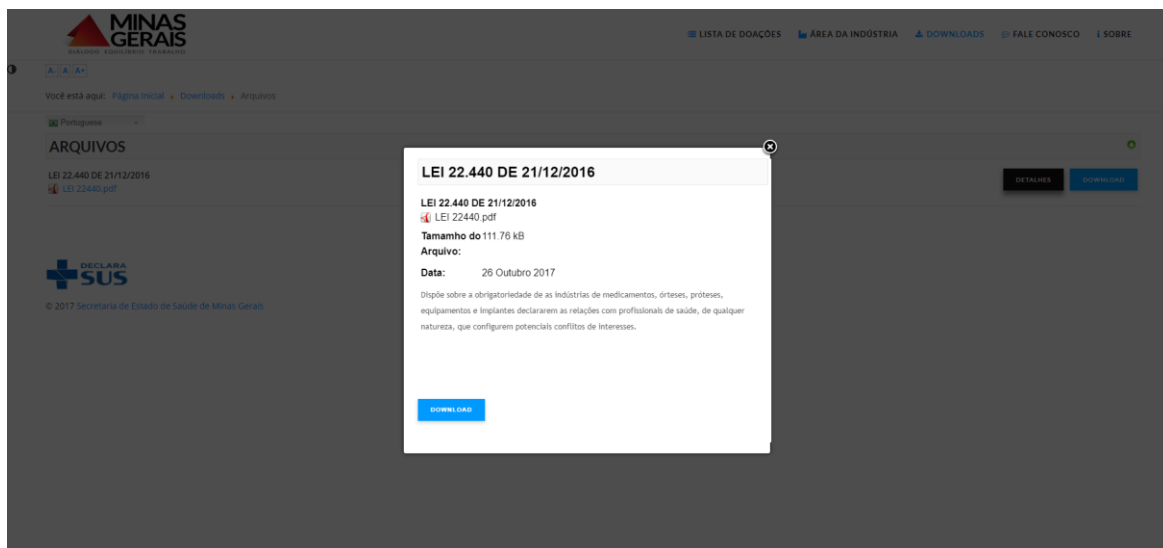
MINAS GERAIS
DIÁLOGO EQUILÍBRIO TRABALHO

LISTA DE DOAÇÕES ÁREA DA INDÚSTRIA DOWNLOADS FALE CONOSCO SOBRE

A- A A+

Você está aqui: Página Inicial › Downloads › Arquivos

Portuguese

ARQUIVOS

LEI 22.440 DE 21/12/2016
LEI 22440.pdf

DETALHES DOWNLOAD

DECLARA SUS

© 2017 Secretaria de Estado de Saúde de Minas Gerais

LEI 22.440 DE 21/12/2016

LEI 22.440 DE 21/12/2016
LEI 22440.pdf

Tamanho do Arquivo: 111.76 kB

Data: 26 Outubro 2017

Dispõe sobre a obrigatoriedade de as indústrias de medicamentos, órteses, próteses, equipamentos e implantes declararem as relações com profissionais de saúde, de qualquer natureza, que configurem potenciais conflitos de interesses.

DOWNLOAD